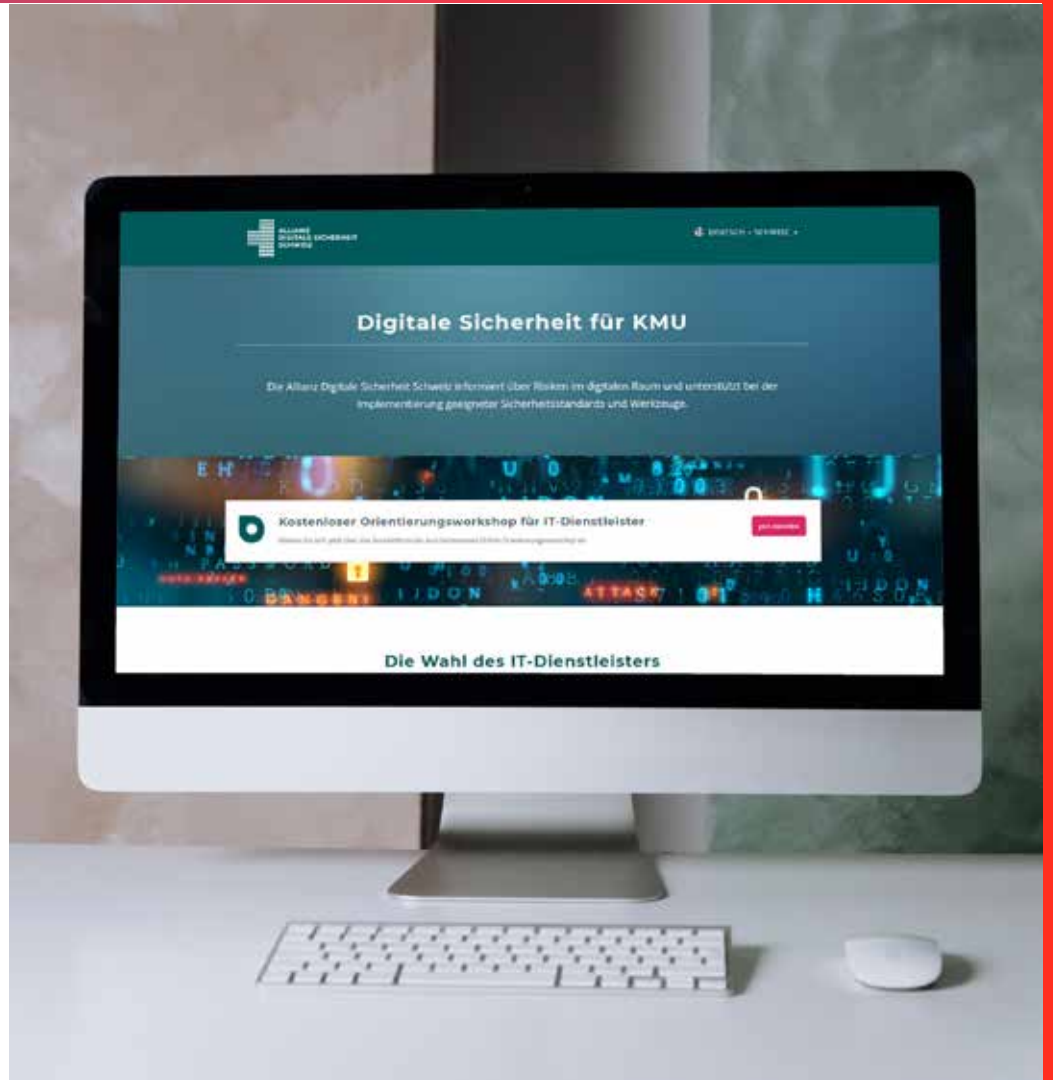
ALLIANZ DIGITALE SICHERHEIT SCHWEIZ

DEUTSCH - SCHWEIZ

Digitale Sicherheit für KMU

Die Allianz Digitale Sicherheit Schweiz informiert über Risiken im digitalen Raum und unterstützt bei der Implementierung geeigneter Sicherheitsstandards und Werkzeuge.

Kostenloser Orientierungsworkshop für IT-Dienstleister

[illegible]

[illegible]

PASSWORD

DANGER

IIDON

ATTACK

Die Wahl des IT-Dienstleisters